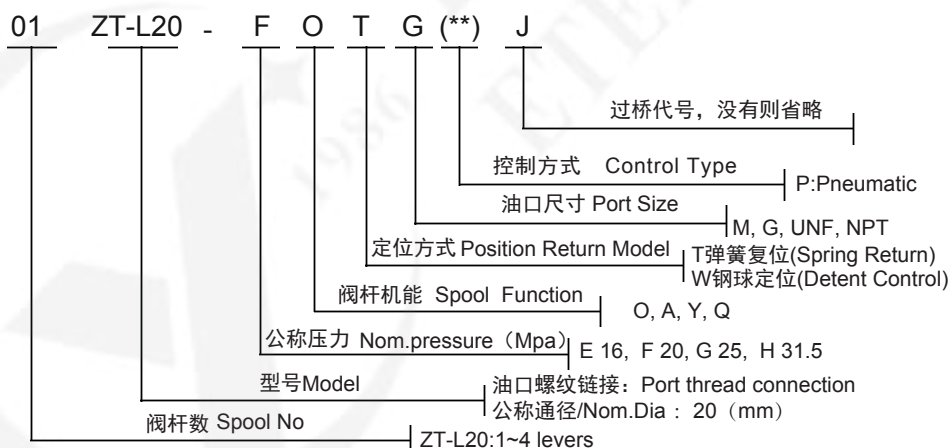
01 ZT-L20 - F O T G (**) J

过桥代号，没有则省略

控制方式 Control Type
P:Pneumatic

油口尺寸 Port Size
M, G, UNF, NPT

定位方式 Position Return Model
T弹簧复位(Spring Return)
W钢球定位(Detent Control)

阀杆机能 Spool Function
O, A, Y, Q

公称压力 Nom.pressure（Mpa）
E 16, F 20, G 25, H 31.5

型号Model
油口螺纹链接：Port thread connection
公称通径/Nom.Dia：20（mm）

阀杆数 Spool No
ZT-L20:1~4 levers